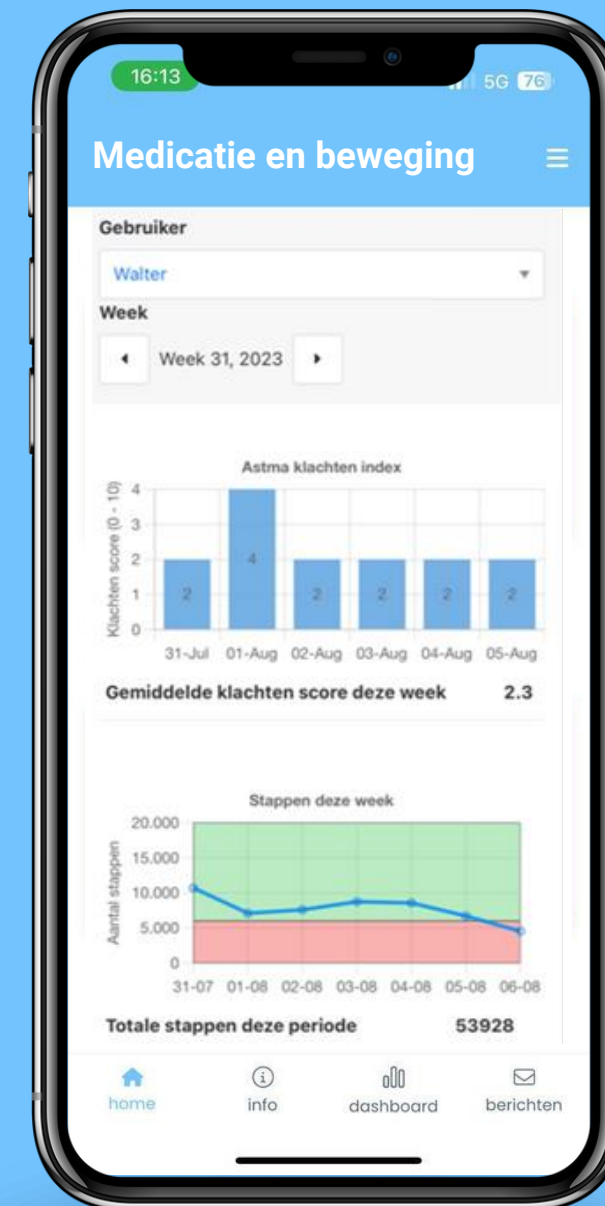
16:13
5G 76

Medicatie en beweging

Gebruiker
Walter
Week
Week 31, 2023

Astma klachten index
Klachten score (0 - 10)
4
3
2
1
0
2 4 2 2 2 2
31-Jul 01-Aug 02-Aug 03-Aug 04-Aug 05-Aug

Gemiddelde klachten score deze week 2.3

Stappen deze week
Aantal stappen
20.000
15.000
10.000
5.000
0
31-07 01-08 02-08 03-08 04-08 05-08 06-08

Totale stappen deze periode 53928

home
info
dashboard
berichten